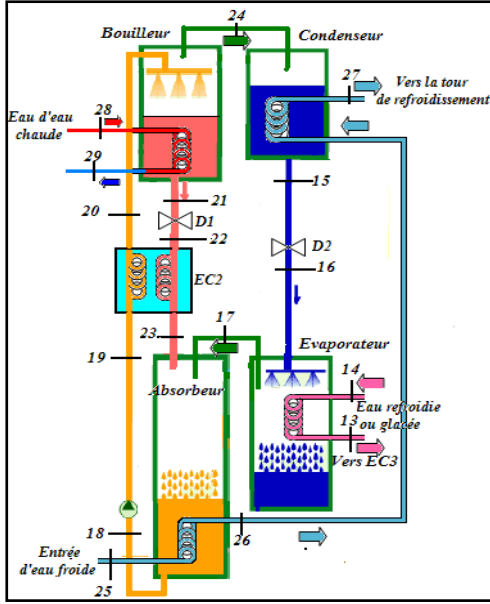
Bouilleur
24
Condenseur
27
Vers la tour de refroidissement
28
Eau d'eau chaude
29
21
15
20
D1
22
D2
16
EC2
17
23
19
Evaporateur
Absorbeur
14
Eau refroidie ou glacée
13
Vers EC3
18
26
Entrée d'eau froide
25